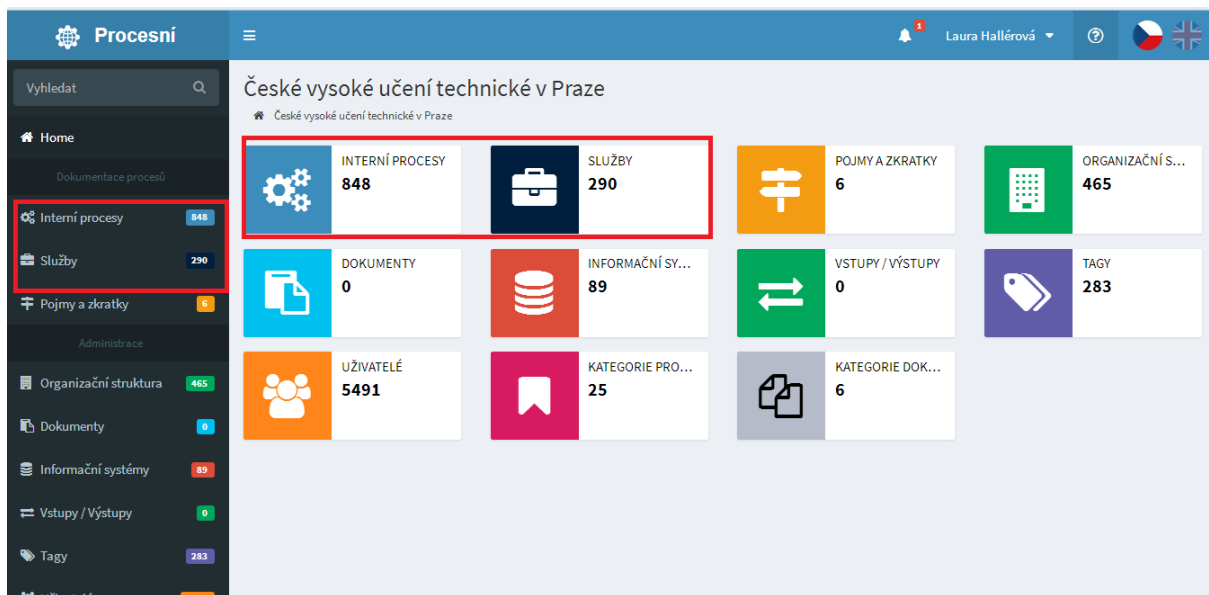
Procesní

1

Laura Hallérová

Vyhledat

Home

Dokumentace procesů

Interní procesy 848

Služby 290

Pojmy a zkratky 6

Administrace

Organizační struktura 465

Dokumenty 0

Informační systémy 89

Vstupy / Výstupy 0

Tagy 283

České vysoké učení technické v Praze

České vysoké učení technické v Praze

INTERNÍ PROCESY
848

SLUŽBY
290

POJMY A ZKRATKY
6

ORGANIZAČNÍ S...
465

DOKUMENTY
0

INFORMAČNÍ SY...
89

VSTUPY / VÝSTUPY
0

TAGY
283

UŽIVATELÉ
5491

KATEGORIE PRO...
25

KATEGORIE DOK...
6